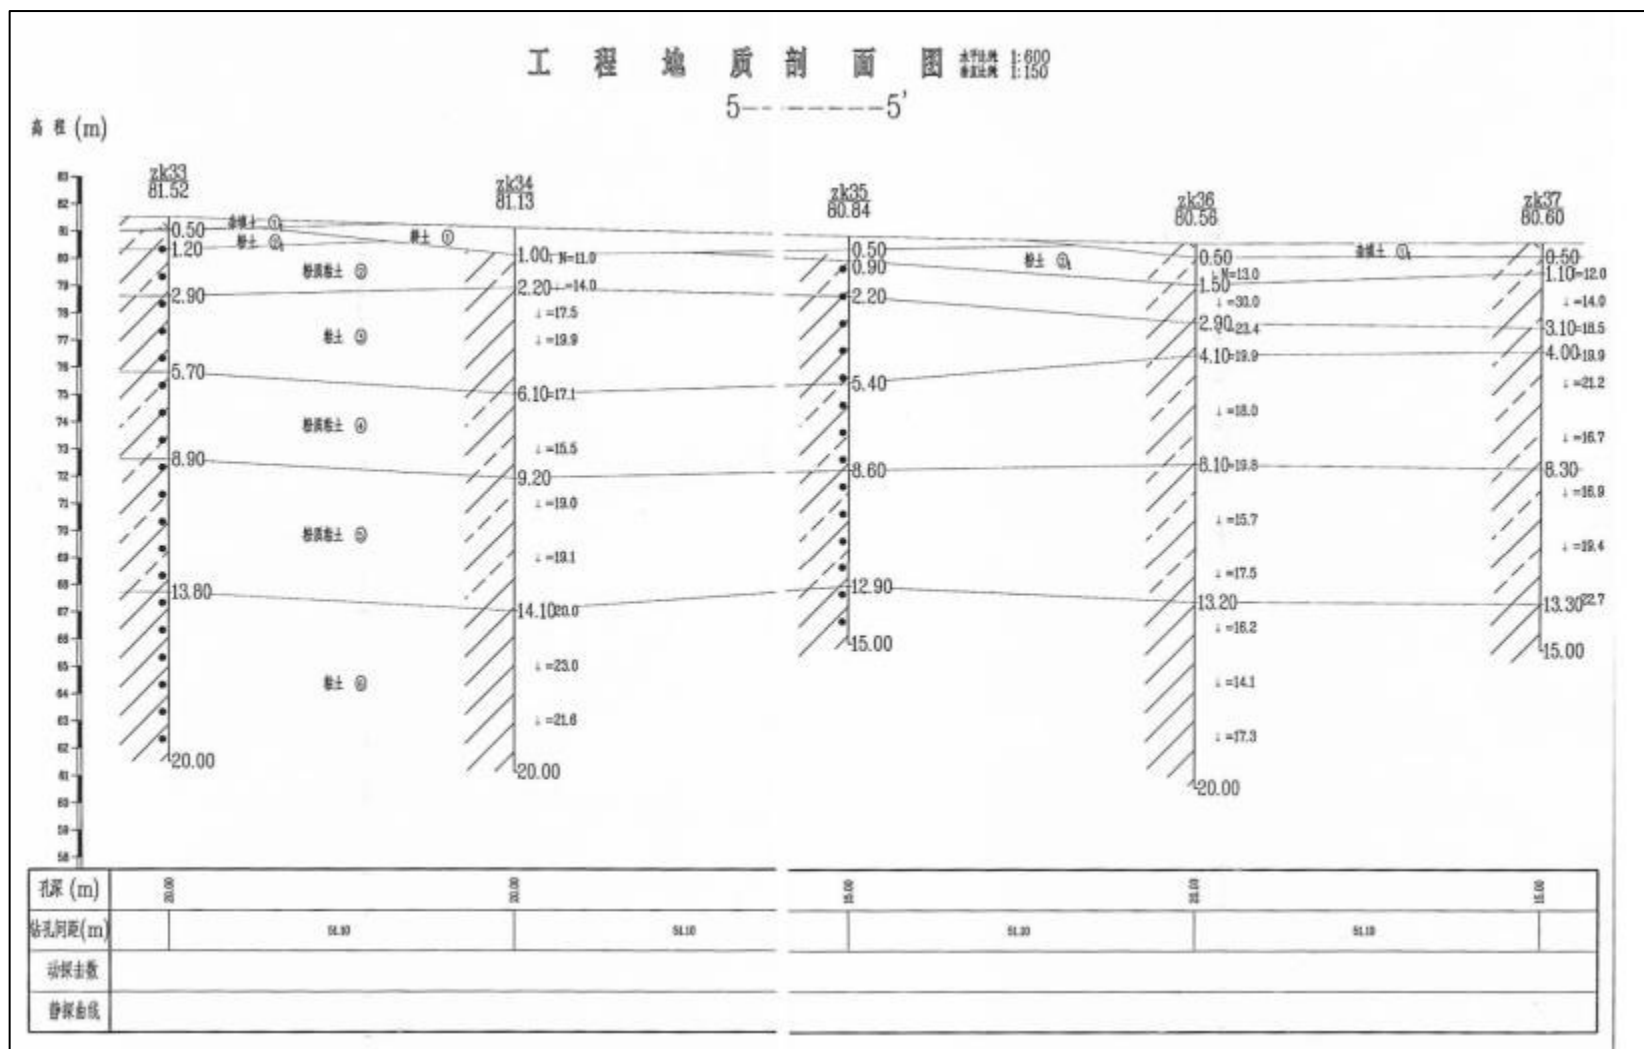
工 程 地 质 剖 面 图 水平比例 1:600 垂直比例 1:150

5------5'

高 程 (m)

83
82
81
80
79
78
77
76
75
74
73
72
71
70
69
68
67
66
65
64
63
62
61
60
59
58

zk33
81.52

zk34
81.13

zk35
80.84

zk36
80.56

zk37
80.60

杂填土 ①

粉土 ②

粉土 ②

粉质粘土 ③

粉土 ③

粉质粘土 ④

粉质粘土 ⑤

粉土 ⑥

粉土 ②$_1$

杂填土 ①$_1$

zk33: 0.50, 1.20, 2.90, 5.70, 8.90, 13.80, 20.00

zk34: 1.00 N=11.0, 2.20 =14.0, =17.5, =19.9, 6.10 =17.1, =15.5, 9.20, =19.0, =19.1, 14.10 =20.0, =23.0, =21.6, 20.00

zk35: 0.50, 0.90, 2.20, 5.40, 8.60, 12.90, 15.00

zk36: 0.50, N=13.0, 1.50, =30.0, 2.90 =23.4, 4.10 =19.9, =18.0, 8.10 =19.8, =15.7, =17.5, 13.20, =16.2, =14.1, =17.3, 20.00

zk37: 0.50, 1.10 =12.0, =14.0, 3.10 =18.5, 4.00 =19.9, =21.2, =16.7, 8.30, =16.9, =19.4, 13.30 =22.7, 15.00

| 孔深 (m) | 20.00 | 20.00 | 15.00 | 20.00 | 15.00 |
|---|---|---|---|---|---|
| 钻孔间距(m) | 51.10 | 51.10 | 51.10 | 51.10 | |
| 动探击数 | | | | | |
| 静探曲线 | | | | | |